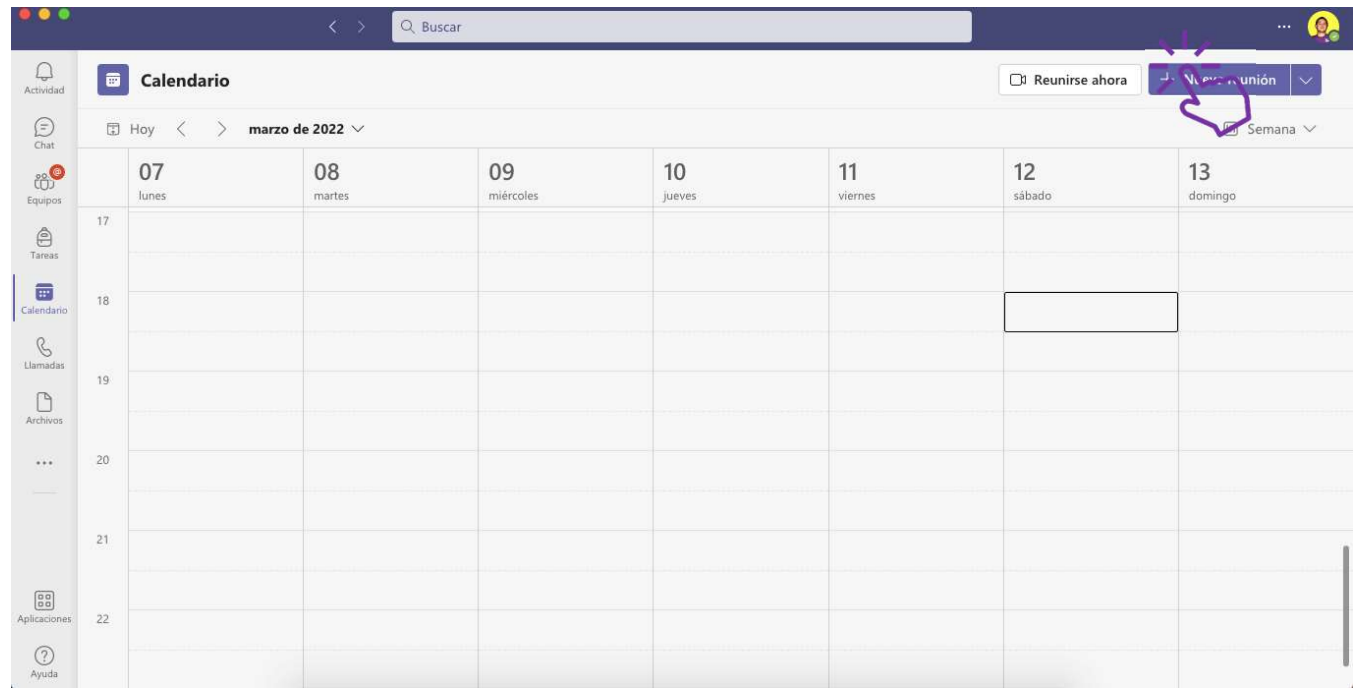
Buscar

...

Actividad

Chat

Equipos

Tareas

Calendario

Llamadas

Archivos

...

Aplicaciones

Ayuda

Calendario

Reunirse ahora

+ N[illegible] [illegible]unión

Hoy

marzo de 2022

Semana

| | 07 lunes | 08 martes | 09 miércoles | 10 jueves | 11 viernes | 12 sábado | 13 domingo |
|---|---|---|---|---|---|---|---|
| 17 | | | | | | | |
| 18 | | | | | | | |
| 19 | | | | | | | |
| 20 | | | | | | | |
| 21 | | | | | | | |
| 22 | | | | | | | |